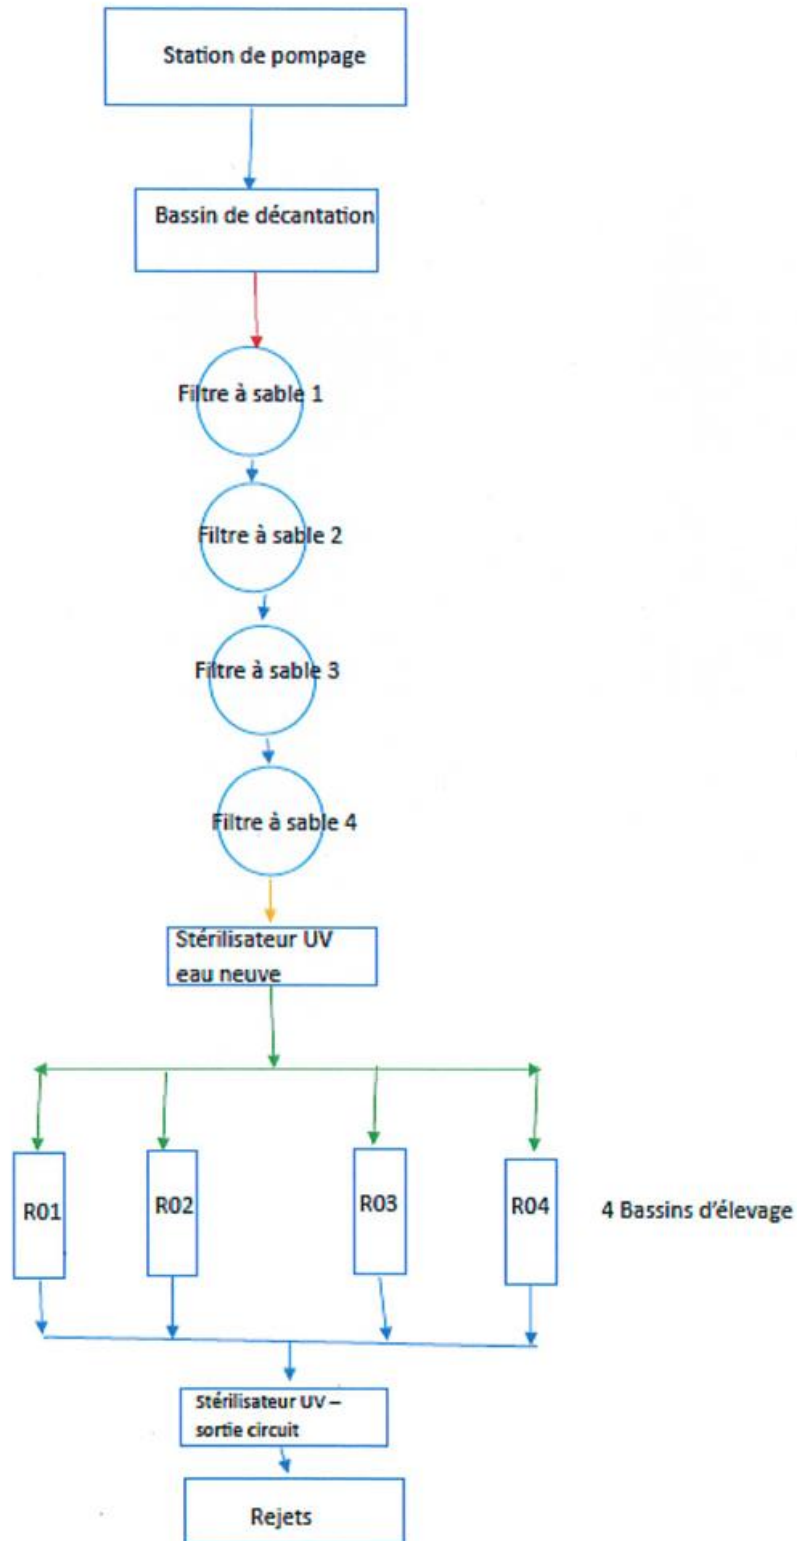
Station de pompage

Bassin de décantation

Filtre à sable 1

Filtre à sable 2

Filtre à sable 3

Filtre à sable 4

Stérilisateur UV eau neuve

R01

R02

R03

R04

4 Bassins d'élevage

Stérilisateur UV – sortie circuit

Rejets